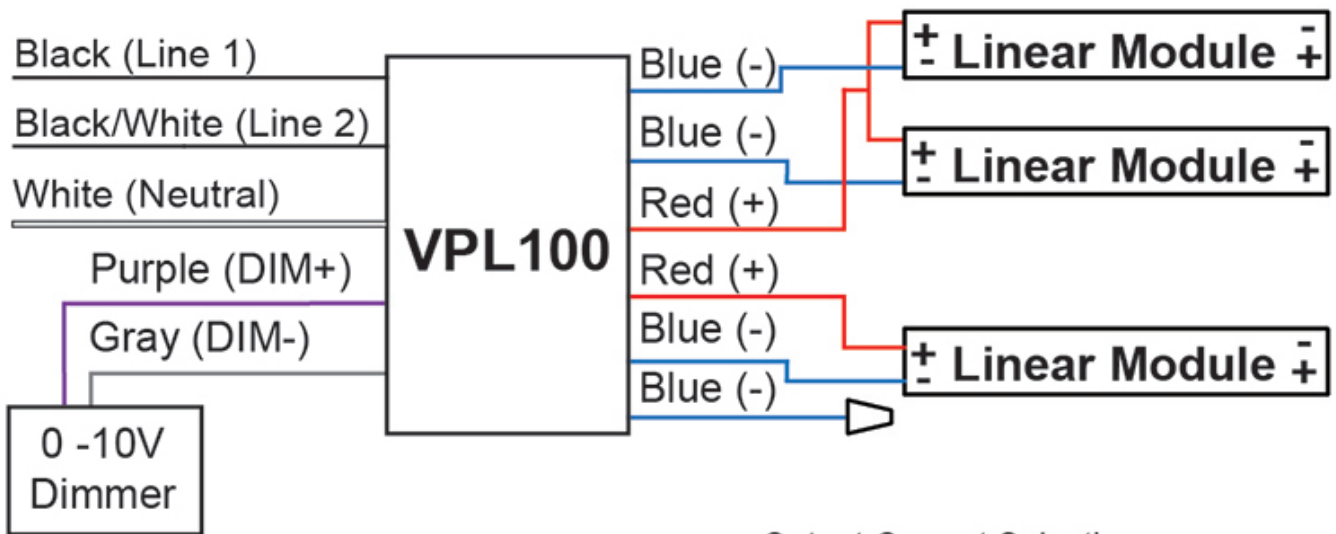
Black (Line 1)
Black/White (Line 2)
White (Neutral)
Purple (DIM+)
Gray (DIM-)
0 -10V Dimmer

VPL100

Blue (-)
Blue (-)
Red (+)
Red (+)
Blue (-)
Blue (-)

+ - Linear Module - +
+ - Linear Module - +
+ - Linear Module - +

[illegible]